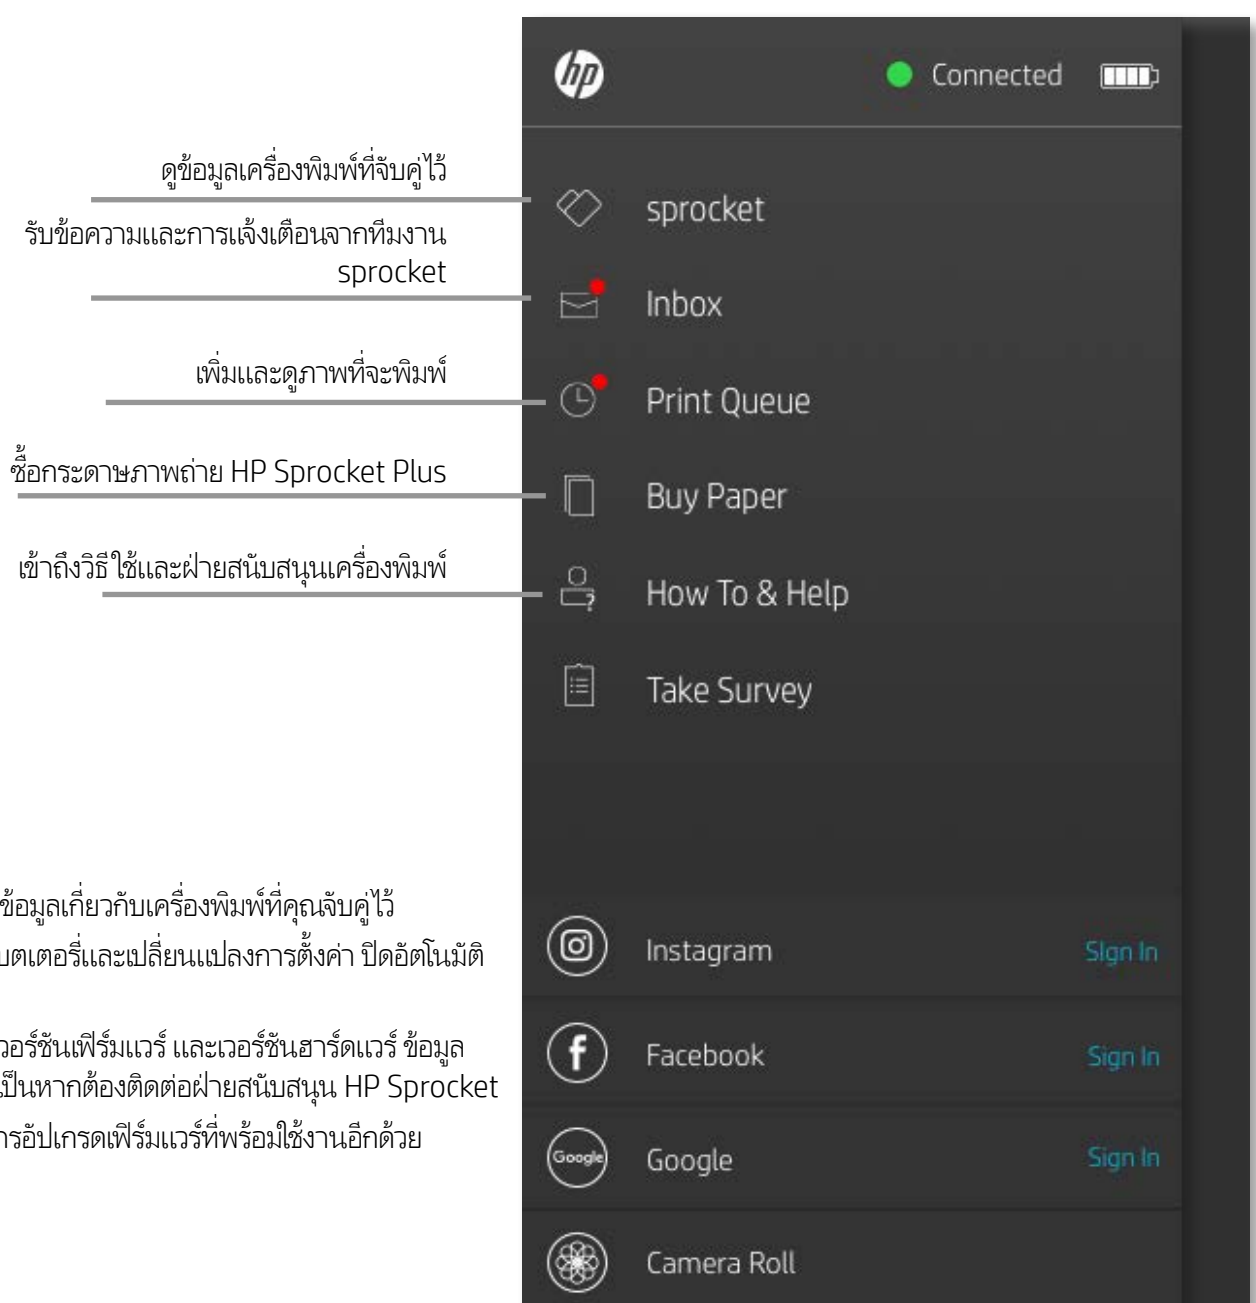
hp

Connected

ดูข้อมูลเครื่องพิมพ์ที่จับคู่ไว้

sprocket

รับข้อความและการแจ้งเตือนจากทีมงาน sprocket

Inbox

เพิ่มและดูภาพที่จะพิมพ์

Print Queue

ซื้อกระดาษภาพถ่าย HP Sprocket Plus

Buy Paper

เข้าถึงวิธีใช้และฝ่ายสนับสนุนเครื่องพิมพ์

How To & Help

Take Survey

ข้อมูลเกี่ยวกับเครื่องพิมพ์ที่คุณจับคู่ไว้ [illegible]บตเตอรี่และเปลี่ยนแปลงการตั้งค่า ปิดอัตโนมัติ

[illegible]วอร์ชันเฟิร์มแวร์ และเวอร์ชันฮาร์ดแวร์ ข้อมูล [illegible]ป็นหากต้องติดต่อฝ่ายสนับสนุน HP Sprocket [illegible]ารอัปเกรดเฟิร์มแวร์ที่พร้อมใช้งานอีกด้วย

Instagram

Sign In

Facebook

Sign In

Google

Google

Sign In

Camera Roll